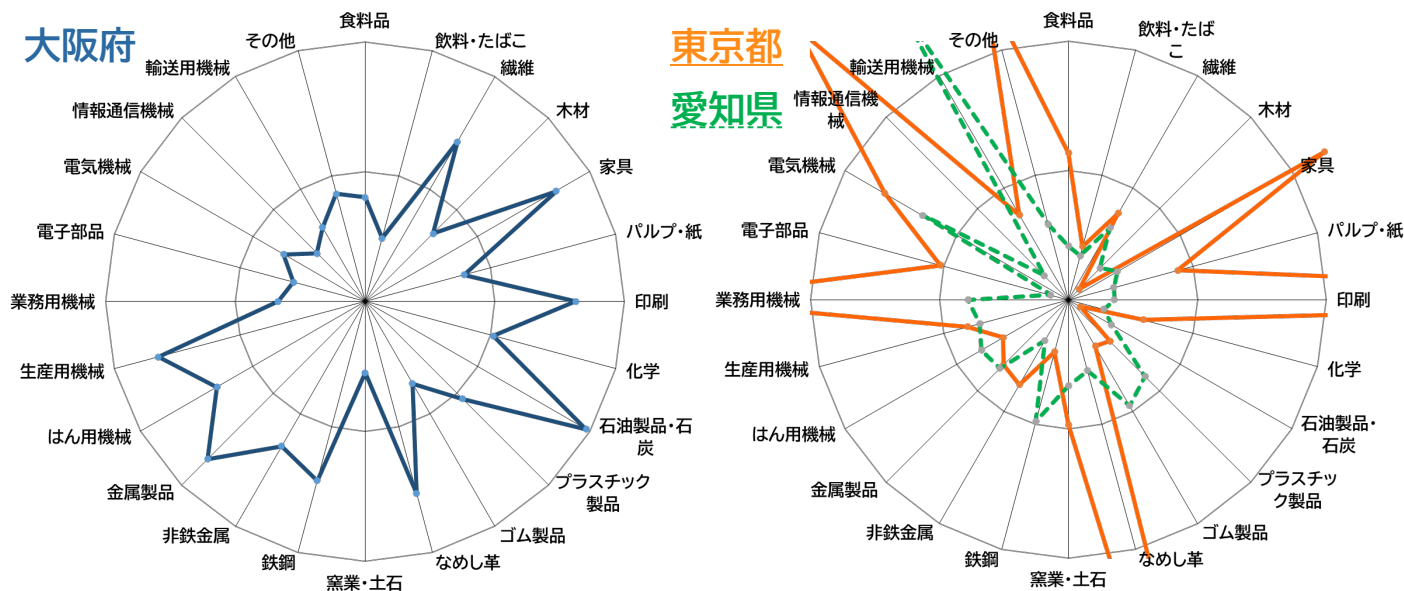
大阪府

食料品
飲料・たばこ
繊維
木材
家具
パルプ・紙
印刷
化学
石油製品・石炭
プラスチック製品
ゴム製品
なめし革
窯業・土石
鉄鋼
非鉄金属
金属製品
はん用機械
生産用機械
業務用機械
電子部品
電気機械
情報通信機械
輸送用機械
その他

東京都
愛知県

食料品
飲料・たばこ
繊維
木材
家具
パルプ・紙
印刷
化学
石油製品・石炭
プラスチック製品
ゴム製品
なめし革
窯業・土石
鉄鋼
非鉄金属
金属製品
はん用機械
生産用機械
業務用機械
電子部品
電気機械
情報通信機械
輸送用機械
その他